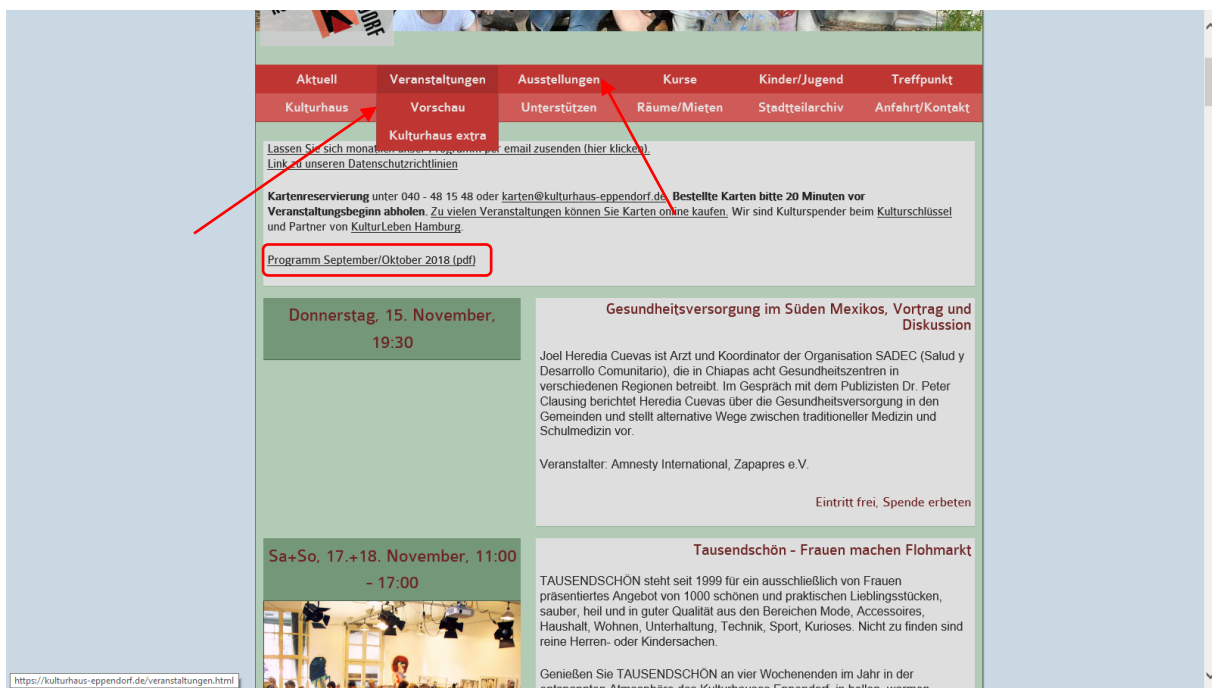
Aktuell | Veranstaltungen | Ausstellungen | Kurse | Kinder/Jugend | Treffpunkt
Kulturhaus | Vorschau | Unterstützen | Räume/Mieten | Stadtteilarchiv | Anfahrt/Kontakt
Kulturhaus extra

Lassen Sie sich monatl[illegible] per email zusenden (hier klicken).
Link zu unseren Datenschutzrichtlinien

Kartenreservierung unter 040 - 48 15 48 oder karten@kulturhaus-eppendorf.de. Bestellte Karten bitte 20 Minuten vor Veranstaltungsbeginn abholen. Zu vielen Veranstaltungen können Sie Karten online kaufen. Wir sind Kulturspender beim Kulturschlüssel und Partner von KulturLeben Hamburg.

Programm September/Oktober 2018 (pdf)

Donnerstag, 15. November, 19:30

Gesundheitsversorgung im Süden Mexikos, Vortrag und Diskussion

Joel Heredia Cuevas ist Arzt und Koordinator der Organisation SADEC (Salud y Desarrollo Comunitario), die in Chiapas acht Gesundheitszentren in verschiedenen Regionen betreibt. Im Gespräch mit dem Publizisten Dr. Peter Clausing berichtet Heredia Cuevas über die Gesundheitsversorgung in den Gemeinden und stellt alternative Wege zwischen traditioneller Medizin und Schulmedizin vor.

Veranstalter: Amnesty International, Zapapres e.V.

Eintritt frei, Spende erbeten

Sa+So, 17.+18. November, 11:00 - 17:00

Tausendschön - Frauen machen Flohmarkt

TAUSENDSCHÖN steht seit 1999 für ein ausschließlich von Frauen präsentiertes Angebot von 1000 schönen und praktischen Lieblingsstücken, sauber, heil und in guter Qualität aus den Bereichen Mode, Accessoires, Haushalt, Wohnen, Unterhaltung, Technik, Sport, Kurioses. Nicht zu finden sind reine Herren- oder Kindersachen.

Genießen Sie TAUSENDSCHÖN an vier Wochenenden im Jahr in der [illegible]

https://kulturhaus-eppendorf.de/veranstaltungen.html